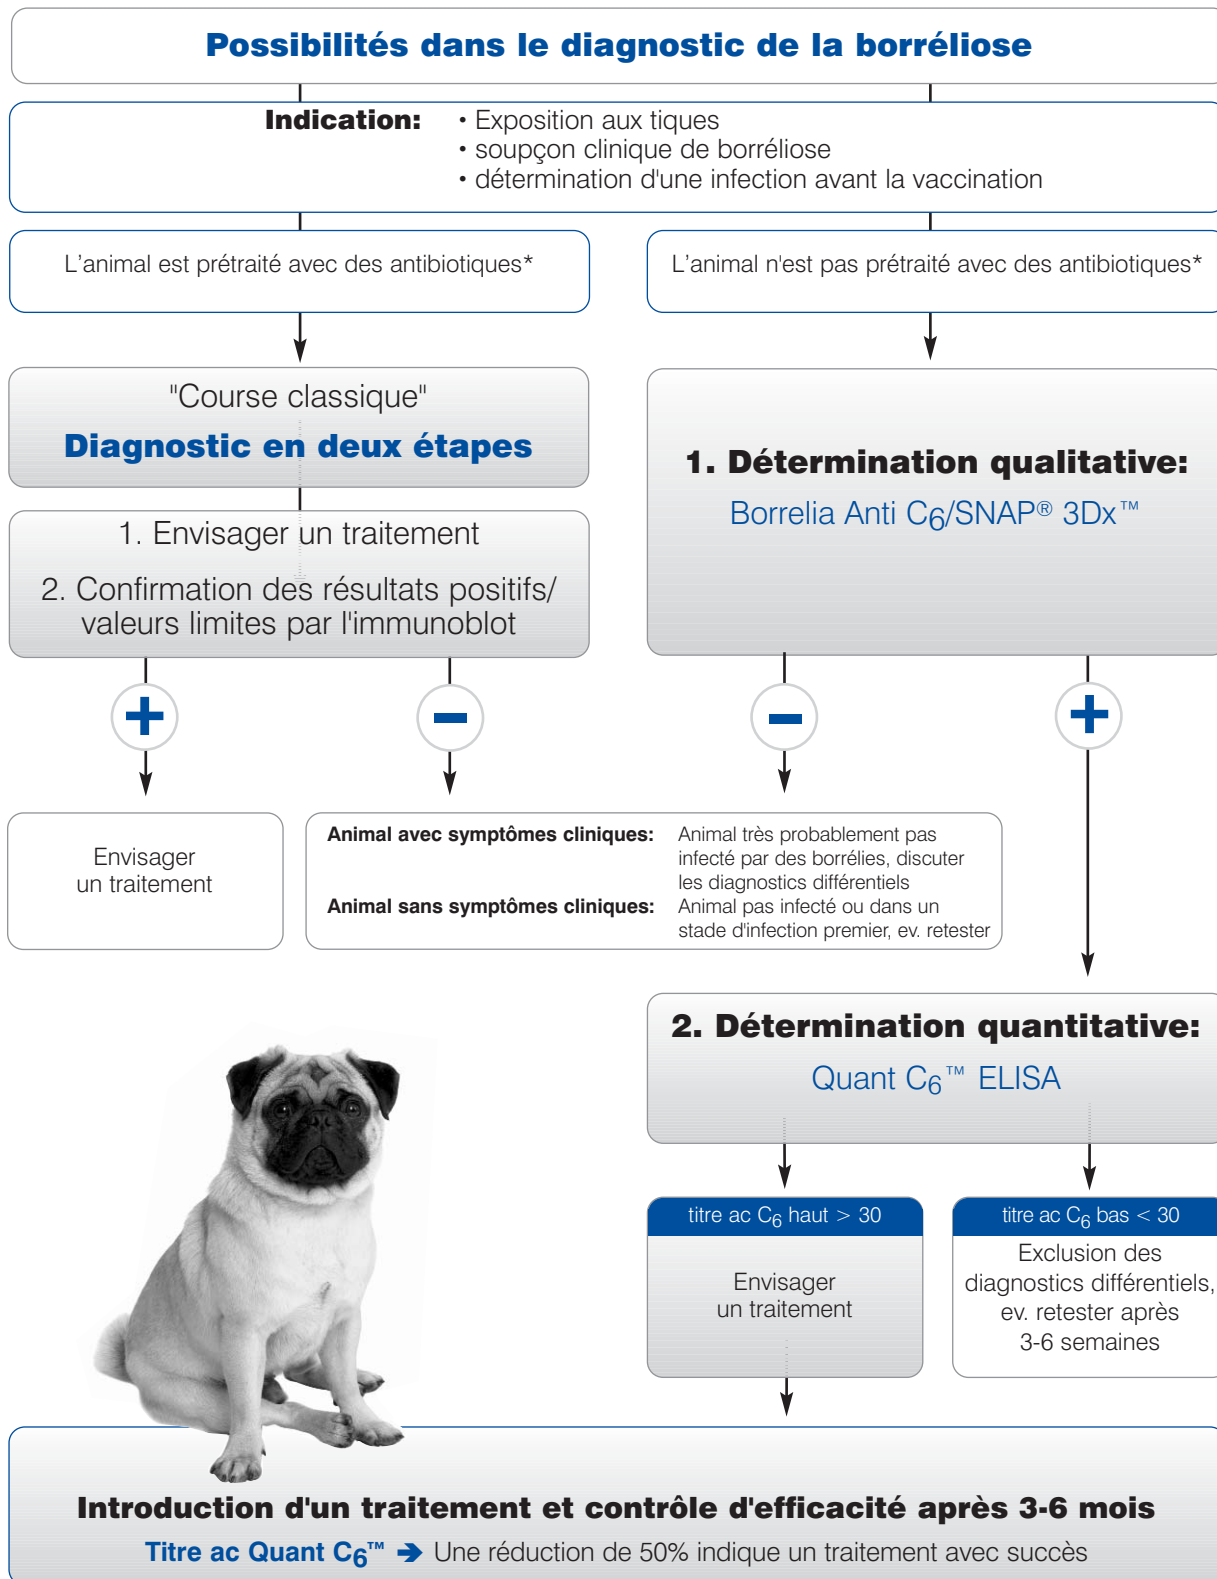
Possibilités dans le diagnostic de la borréliose

Indication:
• Exposition aux tiques
• soupçon clinique de borréliose
• détermination d'une infection avant la vaccination

L'animal est prétraité avec des antibiotiques*

L'animal n'est pas prétraité avec des antibiotiques*

"Course classique"
Diagnostic en deux étapes

1. Envisager un traitement
2. Confirmation des résultats positifs/ valeurs limites par l'immunoblot

1. Détermination qualitative:
Borrelia Anti $C_6$/SNAP® 3Dx™

+

−

−

+

Envisager un traitement

Animal avec symptômes cliniques: Animal très probablement pas infecté par des borrélies, discuter les diagnostics différentiels
Animal sans symptômes cliniques: Animal pas infecté ou dans un stade d'infection premier, ev. retester

2. Détermination quantitative:
Quant $C_6$™ ELISA

titre ac $C_6$ haut > 30
Envisager un traitement

titre ac $C_6$ bas < 30
Exclusion des diagnostics différentiels, ev. retester après 3-6 semaines

Introduction d'un traitement et contrôle d'efficacité après 3-6 mois
Titre ac Quant $C_6$™ ➔ Une réduction de 50% indique un traitement avec succès